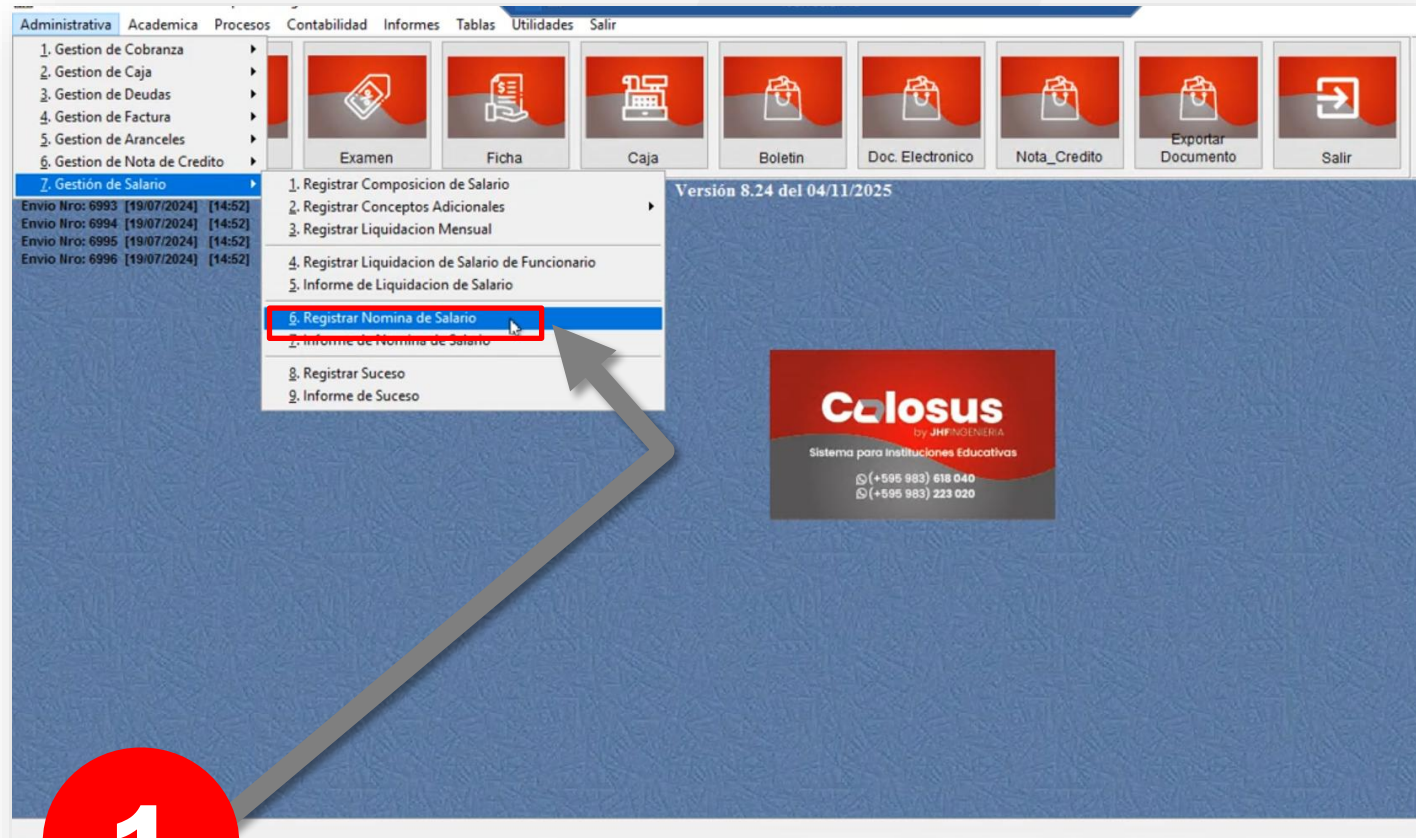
Administrativa Academica Procesos Contabilidad Informes Tablas Utilidades Salir

1. Gestion de Cobranza
2. Gestion de Caja
3. Gestion de Deudas
4. Gestion de Factura
5. Gestion de Aranceles
6. Gestion de Nota de Credito
7. Gestión de Salario

Examen
Ficha
Caja
Boletin
Doc. Electronico
Nota_Credito
Exportar Documento
Salir

1. Registrar Composicion de Salario
2. Registrar Conceptos Adicionales
3. Registrar Liquidacion Mensual
4. Registrar Liquidacion de Salario de Funcionario
5. Informe de Liquidacion de Salario
6. Registrar Nomina de Salario
7. Informe de Nomina de Salario
8. Registrar Suceso
9. Informe de Suceso

Versión 8.24 del 04/11/2025

Envio Nro: 6993 [19/07/2024] [14:52]
Envio Nro: 6994 [19/07/2024] [14:52]
Envio Nro: 6995 [19/07/2024] [14:52]
Envio Nro: 6996 [19/07/2024] [14:52]

Colosus
by JHFINGENIERIA
Sistema para Instituciones Educativas
(+595 983) 618 040
(+595 983) 223 020

1